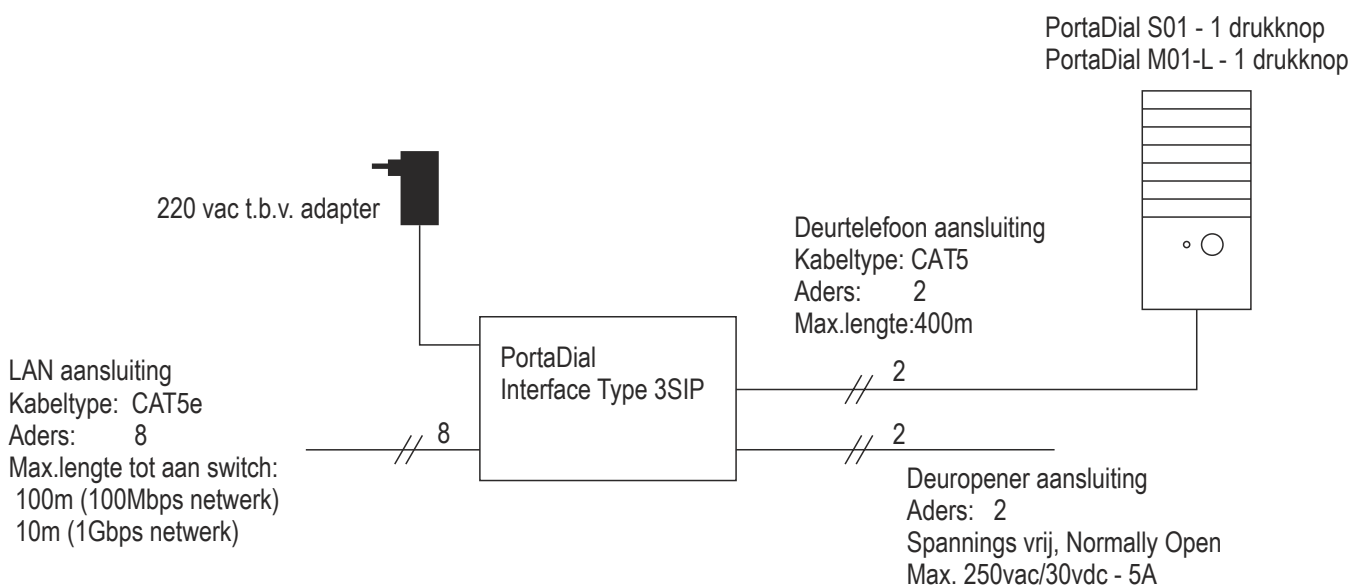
PortaDial S01 - 1 drukknop
PortaDial M01-L - 1 drukknop

220 vac t.b.v. adapter

Deurtelefoon aansluiting
Kabeltype: CAT5
Aders: 2
Max.lengte:400m

PortaDial
Interface Type 3SIP

2

LAN aansluiting
Kabeltype: CAT5e
Aders: 8
Max.lengte tot aan switch:
100m (100Mbps netwerk)
10m (1Gbps netwerk)

8

2

Deuropener aansluiting
Aders: 2
Spannings vrij, Normally Open
Max. 250vac/30vdc - 5A